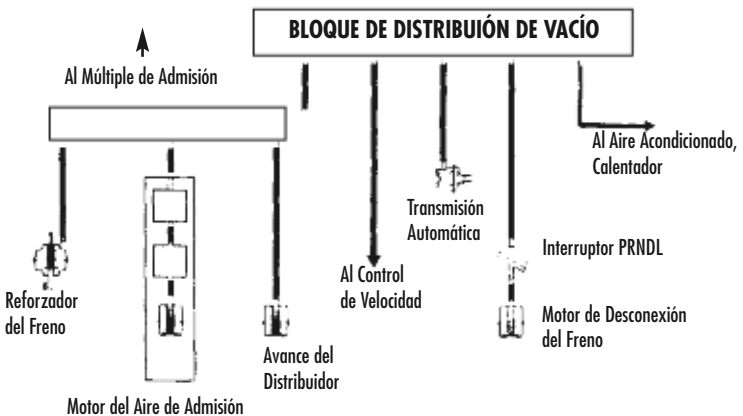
BLOQUE DE DISTRIBUIÓN DE VACÍO

Al Múltiple de Admisión

Al Aire Acondicionado, Calentador

Transmisión Automática

Interruptor PRNDL

Al Control de Velocidad

Reforzador del Freno

Motor de Desconexión del Freno

Avance del Distribuidor

Motor del Aire de Admisión